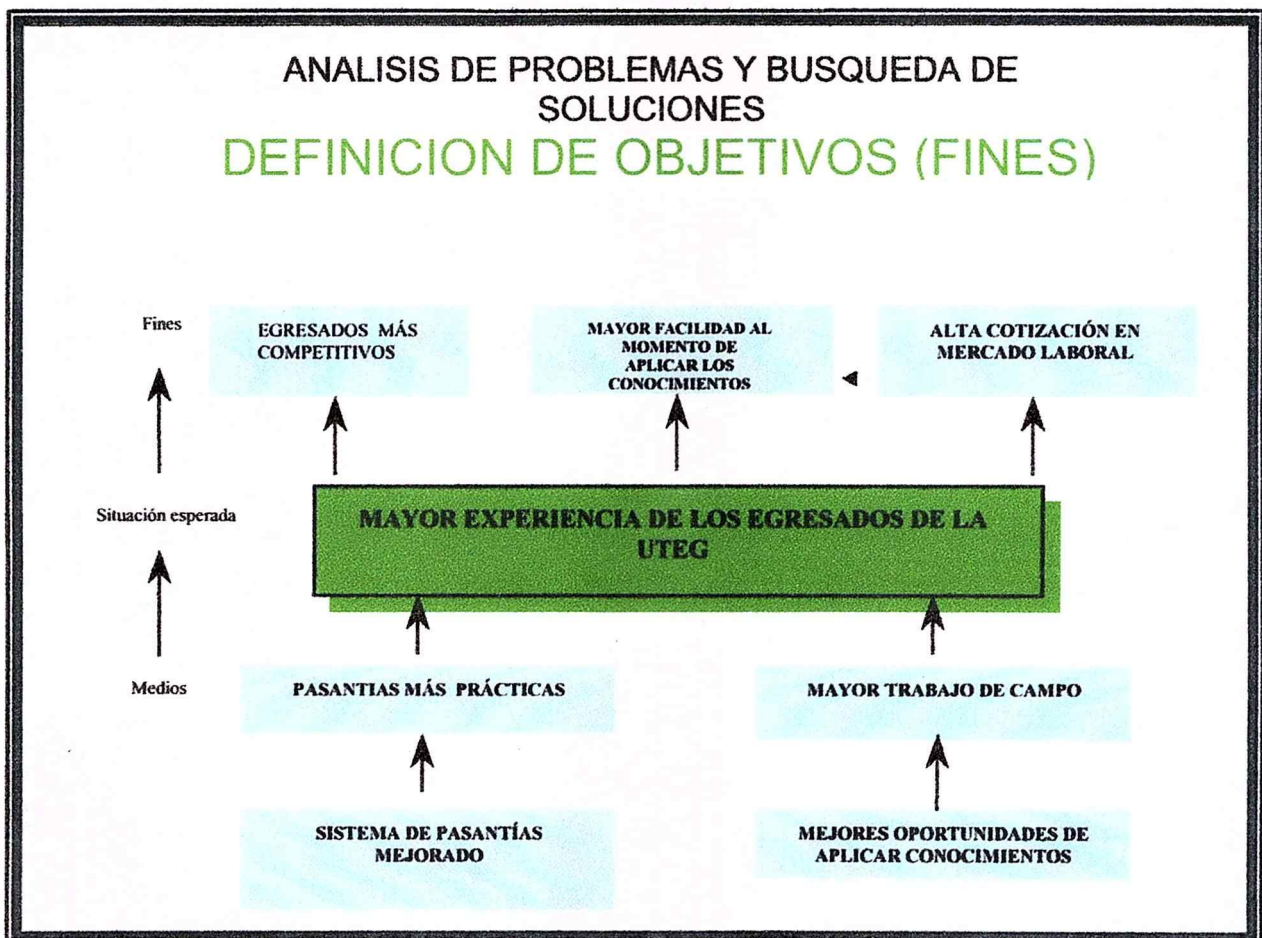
ANALISIS DE PROBLEMAS Y BUSQUEDA DE SOLUCIONES

DEFINICION DE OBJETIVOS (FINES)

Fines

EGRESADOS MÁS COMPETITIVOS

MAYOR FACILIDAD AL MOMENTO DE APLICAR LOS CONOCIMIENTOS

ALTA COTIZACIÓN EN MERCADO LABORAL

Situación esperada

MAYOR EXPERIENCIA DE LOS EGRESADOS DE LA UTEG

Medios

PASANTIAS MÁS PRÁCTICAS

MAYOR TRABAJO DE CAMPO

SISTEMA DE PASANTÍAS MEJORADO

MEJORES OPORTUNIDADES DE APLICAR CONOCIMIENTOS